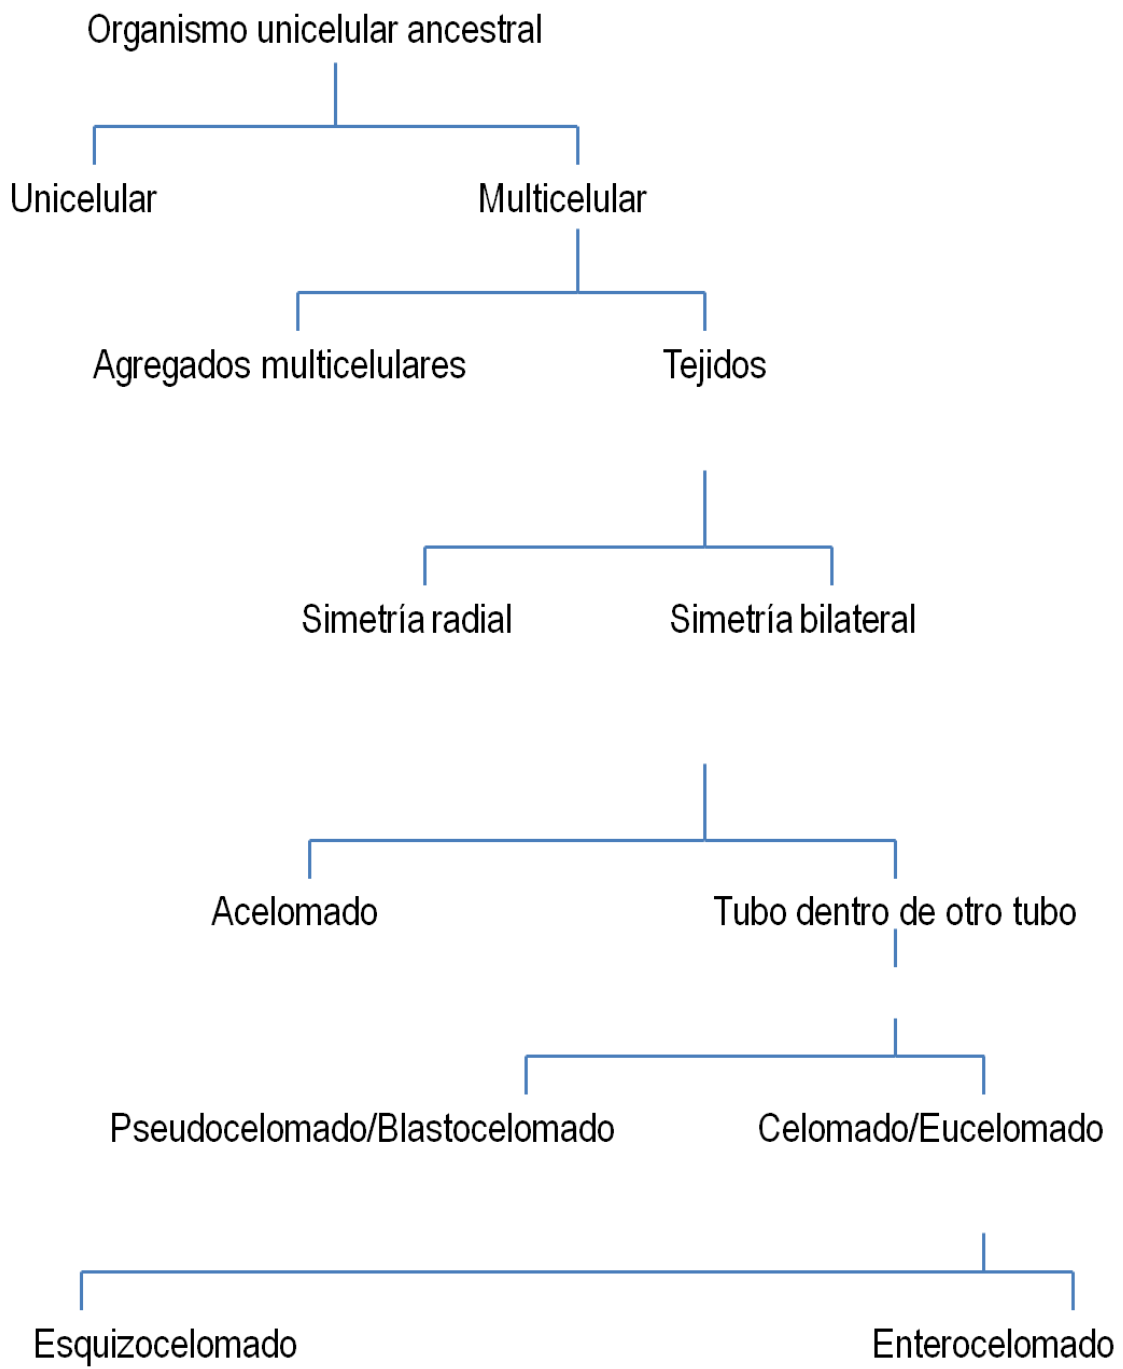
Organismo unicelular ancestral

Unicelular

Multicelular

Agregados multicelulares

Tejidos

Simetría radial

Simetría bilateral

Acelomado

Tubo dentro de otro tubo

Pseudocelomado/Blastocelomado

Celomado/Eucelomado

Esquizocelomado

Enterocelomado